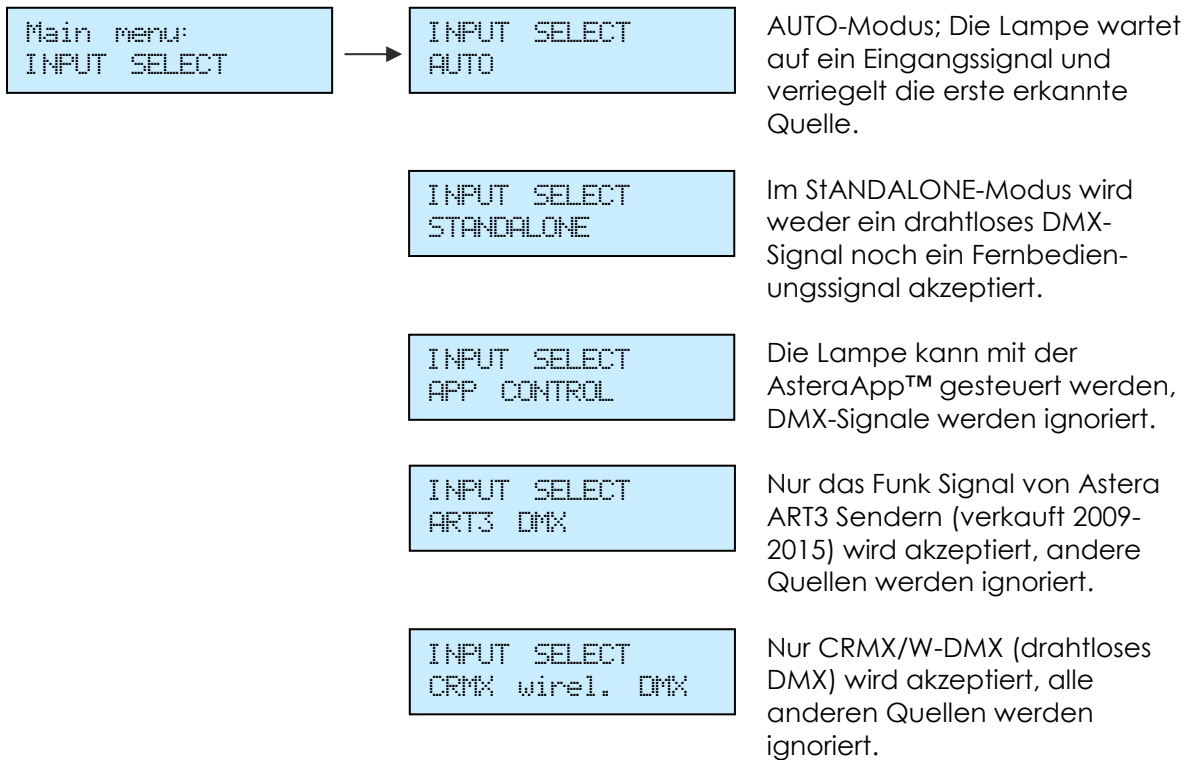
Main menu:
INPUT SELECT

INPUT SELECT
AUTO

AUTO-Modus; Die Lampe wartet auf ein Eingangssignal und verriegelt die erste erkannte Quelle.

INPUT SELECT
STANDALONE

Im StANDALONE-Modus wird weder ein drahtloses DMX-Signal noch ein Fernbedienungssignal akzeptiert.

INPUT SELECT
APP CONTROL

Die Lampe kann mit der AsteraApp™ gesteuert werden, DMX-Signale werden ignoriert.

INPUT SELECT
ART3 DMX

Nur das Funk Signal von Astera ART3 Sendern (verkauft 2009-2015) wird akzeptiert, andere Quellen werden ignoriert.

INPUT SELECT
CRMX wirel. DMX

Nur CRMX/W-DMX (drahtloses DMX) wird akzeptiert, alle anderen Quellen werden ignoriert.